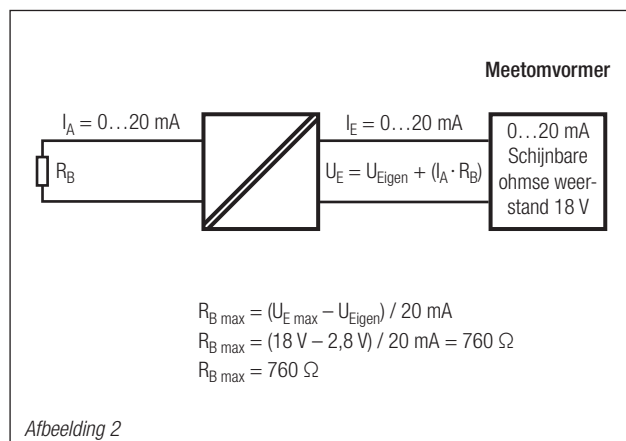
Meetomvormer

$I_A = 0…20$ mA

$R_B$

$I_E = 0…20$ mA

$U_E = U_{Eigen} + (I_A \cdot R_B)$

0…20 mA Schijnbare ohmse weerstand 18 V

$R_{B\,max} = (U_{E\,max} - U_{Eigen})$ / 20 mA
$R_{B\,max} = (18$ V $- 2{,}8$ V$)$ / 20 mA = 760 $\Omega$
$R_{B\,max} = 760\ \Omega$

Afbeelding 2